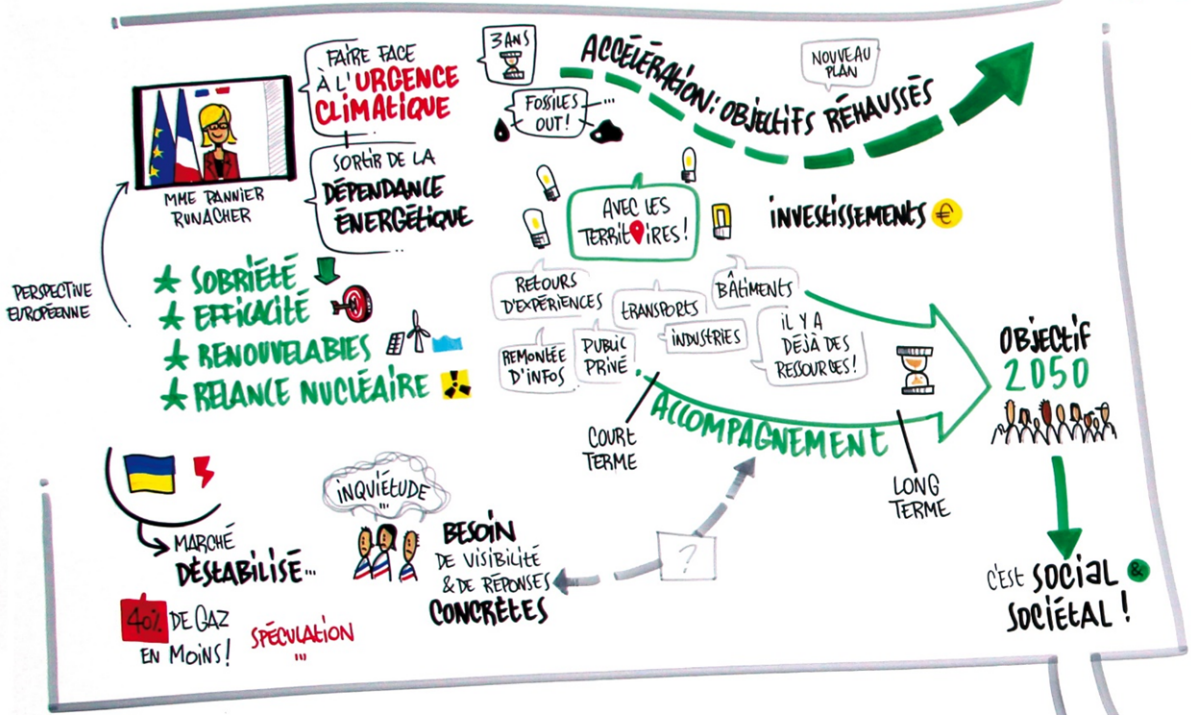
MME PANNIER RUNACHER

FAIRE FACE À L'URGENCE CLIMATIQUE

SORTIR DE LA DÉPENDANCE ÉNERGÉTIQUE

3 ANS

FOSSILES OUT!

ACCÉLÉRATION: OBJECTIFS REHAUSSÉS

NOUVEAU PLAN

PERSPECTIVE EUROPÉENNE

★ SOBRIÉTÉ
★ EFFICACITÉ
★ RENOUVELABLES
★ RELANCE NUCLÉAIRE

AVEC LES TERRITOIRES!

INVESTISSEMENTS €

RETOURS D'EXPÉRIENCES

TRANSPORTS

BÂTIMENTS

REMONTÉE D'INFOS

PUBLIC PRIVÉ

INDUSTRIES

IL Y A DÉJÀ DES RESSOURCES!

ACCOMPAGNEMENT

COURT TERME

LONG TERME

OBJECTIF 2050

MARCHÉ DÉSTABILISÉ...

40% DE GAZ EN MOINS!

SPÉCULATION ...

INQUIÉTUDE

BESOIN DE VISIBILITÉ & DE RÉPONSES CONCRÈTES

?

C'EST SOCIAL & SOCIÉTAL!